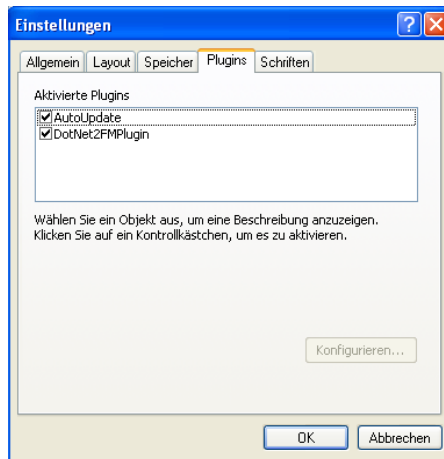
Einstellungen

Allgemein | Layout | Speicher | Plugins | Schriften

Aktivierte Plugins

AutoUpdate
DotNet2FMPlugin

Wählen Sie ein Objekt aus, um eine Beschreibung anzuzeigen. Klicken Sie auf ein Kontrollkästchen, um es zu aktivieren.

Konfigurieren...

OK
Abbrechen